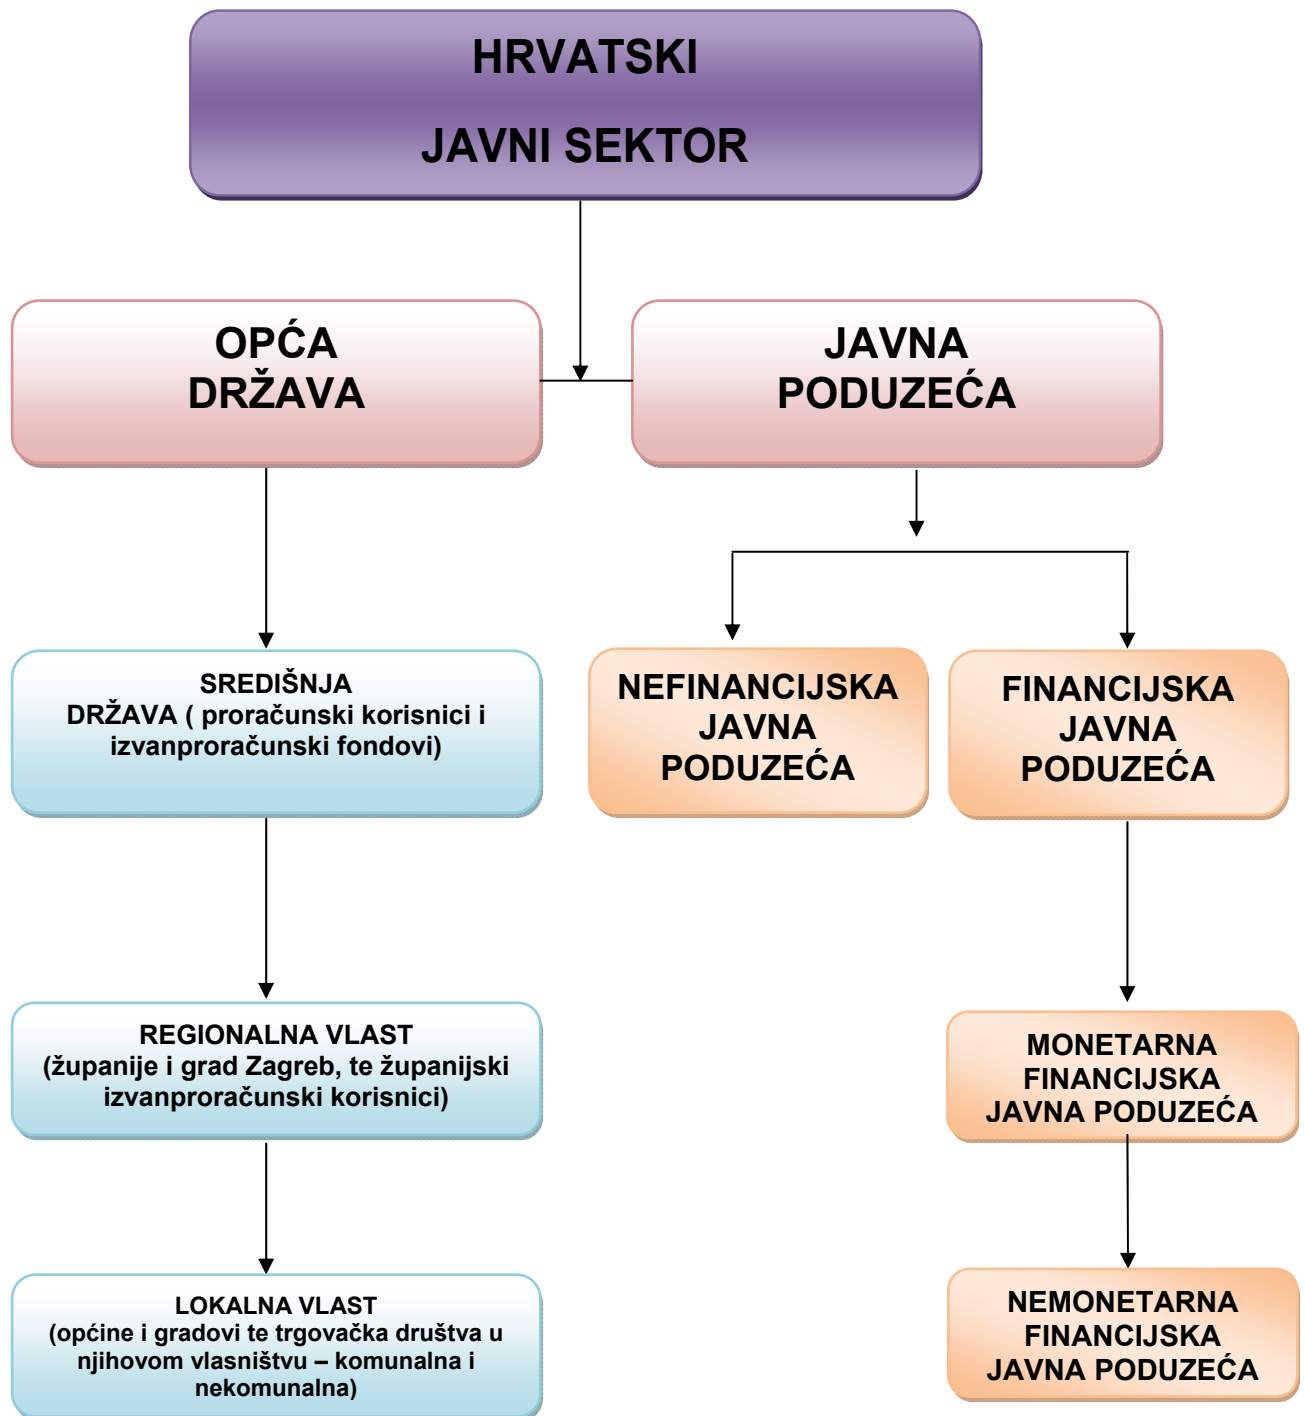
HRVATSKI
JAVNI SEKTOR

OPĆA DRŽAVA

JAVNA PODUZEĆA

SREDIŠNJA DRŽAVA ( proračunski korisnici i izvanproračunski fondovi)

NEFINANCIJSKA JAVNA PODUZEĆA

FINANCIJSKA JAVNA PODUZEĆA

REGIONALNA VLAST (županije i grad Zagreb, te županijski izvanproračunski korisnici)

MONETARNA FINANCIJSKA JAVNA PODUZEĆA

LOKALNA VLAST (općine i gradovi te trgovačka društva u njihovom vlasništvu – komunalna i nekomunalna)

NEMONETARNA FINANCIJSKA JAVNA PODUZEĆA